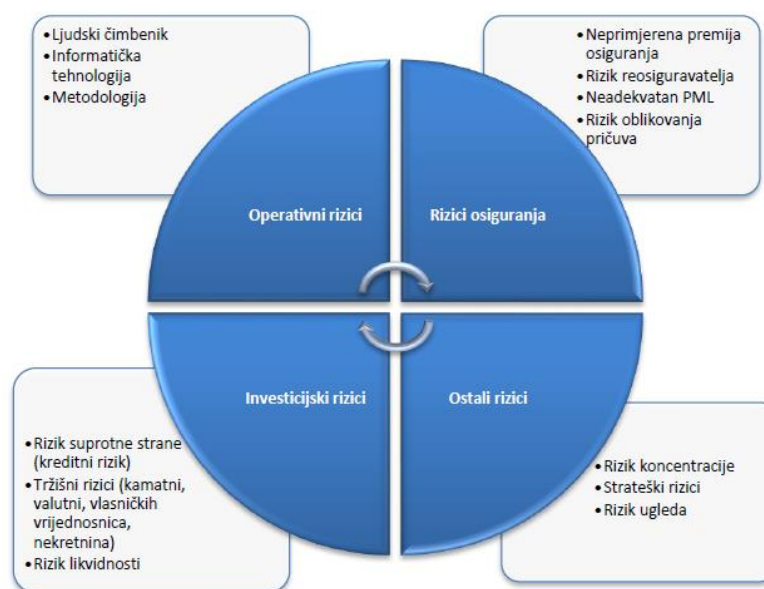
- Ljudski čimbenik
- Informatička tehnologija
- Metodologija

- Neprimjerena premija osiguranja
- Rizik reosiguravatelja
- Neadekvatan PML
- Rizik oblikovanja pričuva

Operativni rizici

Rizici osiguranja

Investicijski rizici

Ostali rizici

- Rizik suprotne strane (kreditni rizik)
- Tržišni rizici (kamatni, valutni, vlasničkih vrijednosnica, nekretnina)
- Rizik likvidnosti

- Rizik koncentracije
- Strateški rizici
- Rizik ugleda